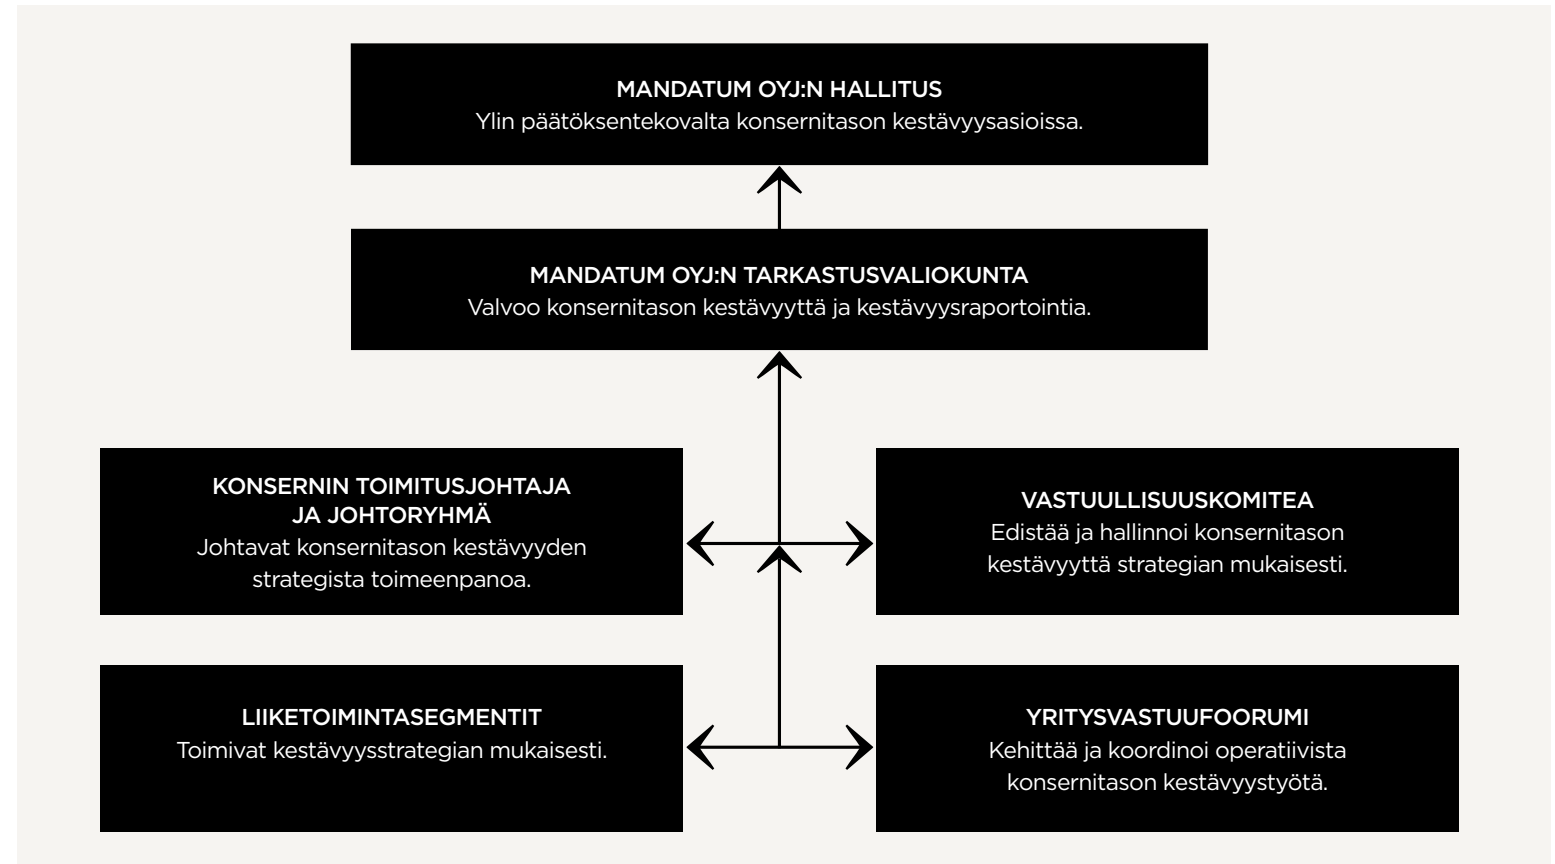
MANDATUM OYJ:N HALLITUS
Ylin päätöksentekovalta konsernitason kestävyysasioissa.

MANDATUM OYJ:N TARKASTUSVALIOKUNTA
Valvoo konsernitason kestävyyttä ja kestävyysraportointia.

KONSERNIN TOIMITUSJOHTAJA JA JOHTORYHMÄ
Johtavat konsernitason kestävyyden strategista toimeenpanoa.

VASTUULLISUUSKOMITEA
Edistää ja hallinnoi konsernitason kestävyyttä strategian mukaisesti.

LIIKETOIMINTASEGMENTIT
Toimivat kestävyysstrategian mukaisesti.

YRITYSVASTUUFOORUMI
Kehittää ja koordinoi operatiivista konsernitason kestävyystyötä.